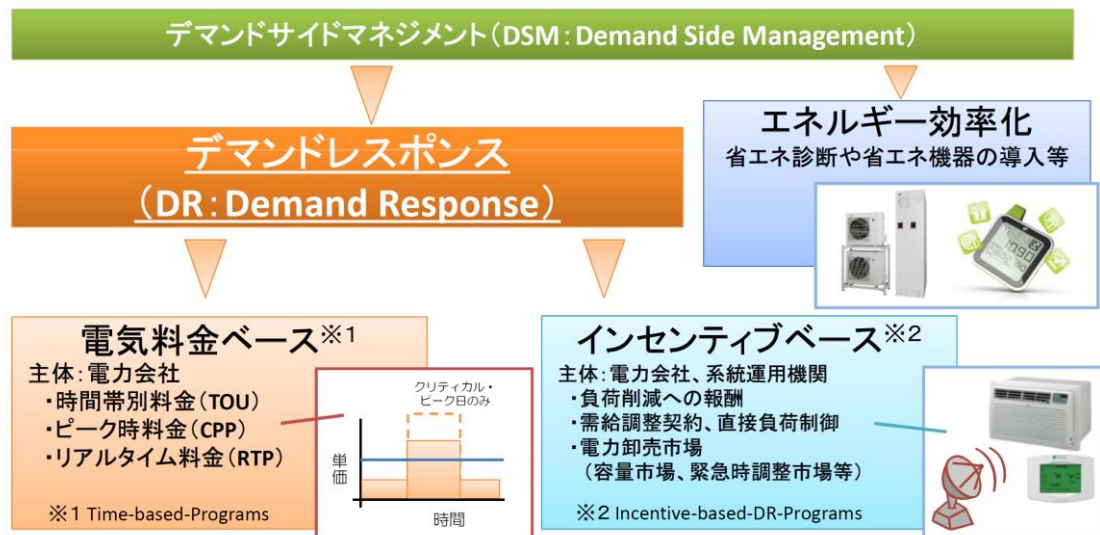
デマンドサイドマネジメント（DSM：Demand Side Management）

デマンドレスポンス
（DR：Demand Response）

エネルギー効率化
省エネ診断や省エネ機器の導入等

電気料金ベース※1
主体：電力会社
・時間帯別料金（TOU）
・ピーク時料金（CPP）
・リアルタイム料金（RTP）

クリティカル・ピーク日のみ
単価
時間

※1 Time-based-Programs

インセンティブベース※2
主体：電力会社、系統運用機関
・負荷削減への報酬
・需給調整契約、直接負荷制御
・電力卸売市場
（容量市場、緊急時調整市場等）

※2 Incentive-based-DR-Programs